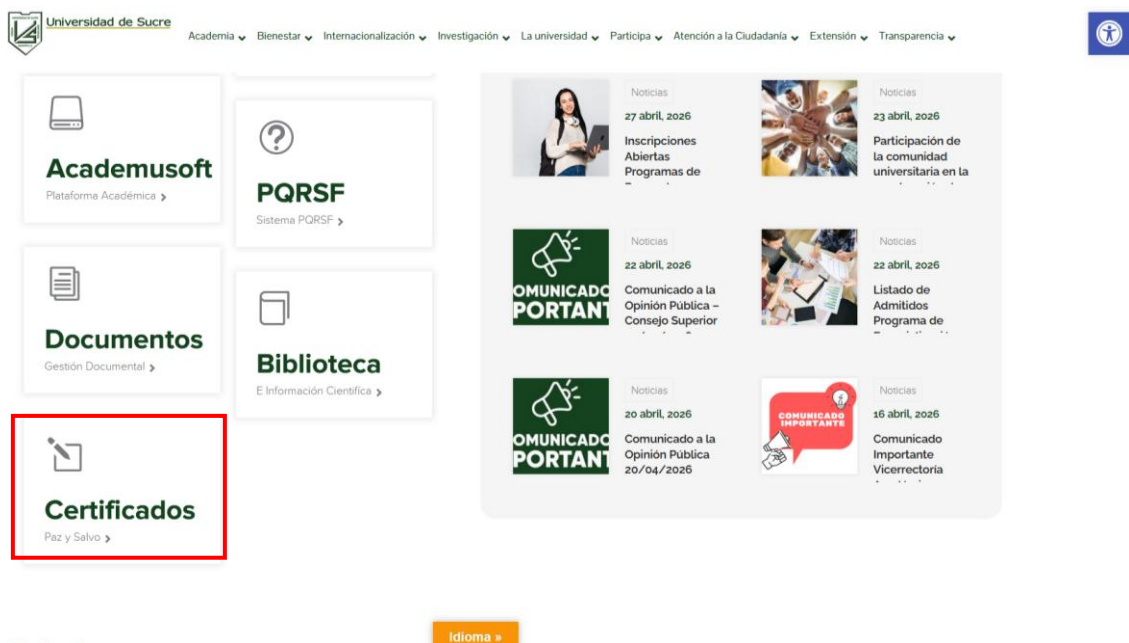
Universidad de Sucre

Academia Bienestar Internacionalización Investigación La universidad Participa Atención a la Ciudadanía Extensión Transparencia

Academusoft
Plataforma Académica

PQRSF
Sistema PQRSF

Documentos
Gestión Documental

Biblioteca
E Información Científica

Certificados
Paz y Salvo

Noticias
27 abril, 2026
Inscripciones Abiertas Programas de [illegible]

Noticias
23 abril, 2026
Participación de la comunidad universitaria en la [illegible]

COMUNICADO IMPORTANTE

Noticias
22 abril, 2026
Comunicado a la Opinión Pública – Consejo Superior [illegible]

Noticias
22 abril, 2026
Listado de Admitidos Programa de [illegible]

COMUNICADO IMPORTANTE

Noticias
20 abril, 2026
Comunicado a la Opinión Pública 20/04/2026

COMUNICADO IMPORTANTE

Noticias
16 abril, 2026
Comunicado Importante Vicerrectoría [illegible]

Idioma »